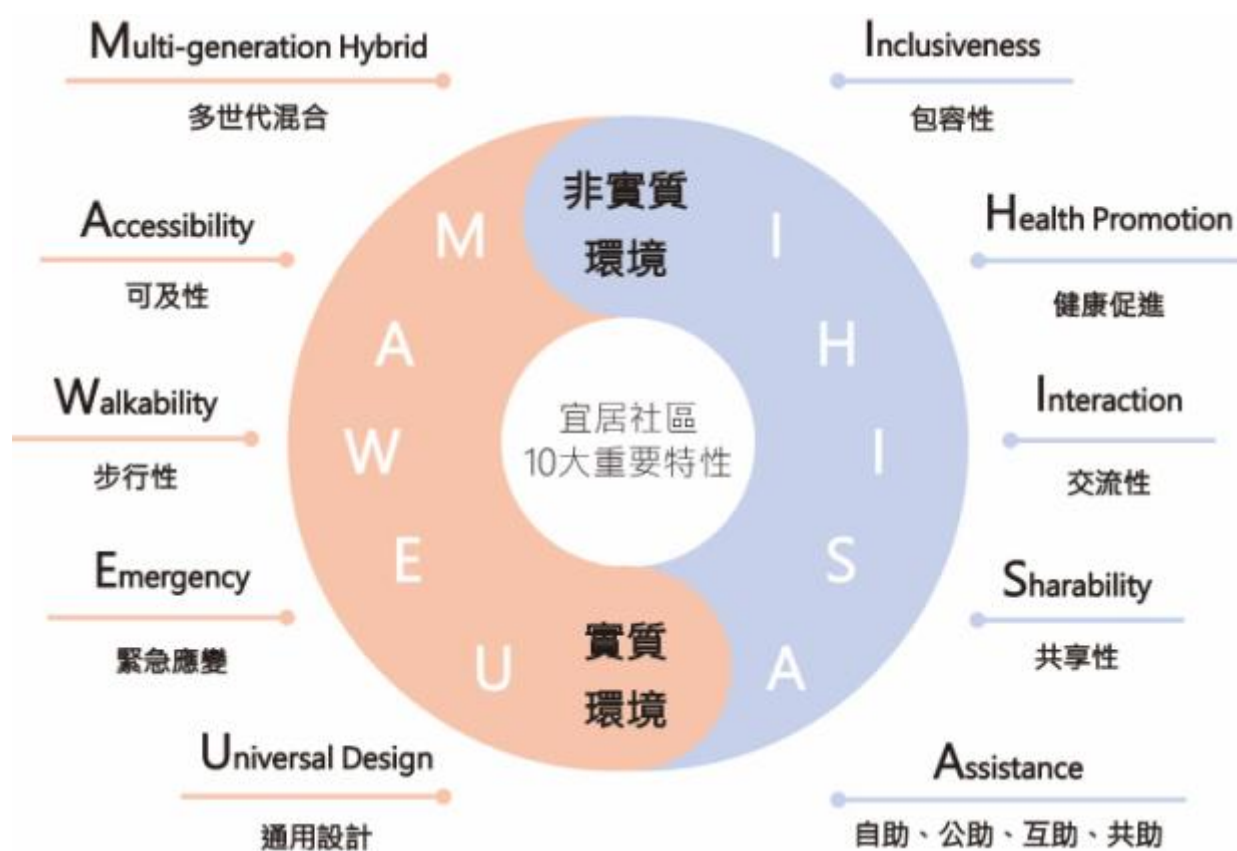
Multi-generation Hybrid
多世代混合

Inclusiveness
包容性

Accessibility
可及性

Health Promotion
健康促進

Walkability
步行性

Interaction
交流性

Emergency
緊急應變

Sharability
共享性

Universal Design
通用設計

Assistance
自助、公助、互助、共助

非實質環境

實質環境

M
A
W
E
U

I
H
I
S
A

宜居社區
10大重要特性